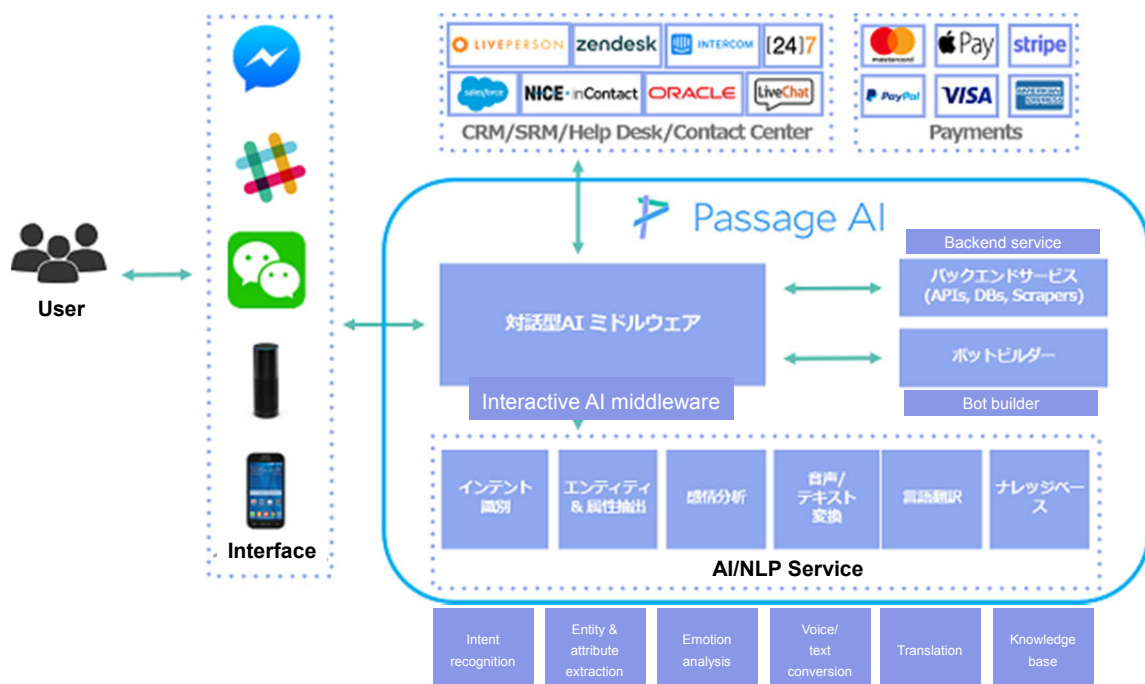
User

Interface

LIVEPERSON zendesk INTERCOM [24]7
salesforce NICE·inContact ORACLE LiveChat
CRM/SRM/Help Desk/Contact Center

mastercard Pay stripe
PayPal VISA AMERICAN EXPRESS
Payments

Passage AI

対話型AI ミドルウェア
Interactive AI middleware

Backend service
バックエンドサービス (APIs, DBs, Scrapers)

ボットビルダー
Bot builder

インテント識別
エンティティ & 属性抽出
感情分析
音声/テキスト変換
言語翻訳
ナレッジベース

AI/NLP Service

Intent recognition
Entity & attribute extraction
Emotion analysis
Voice/ text conversion
Translation
Knowledge base